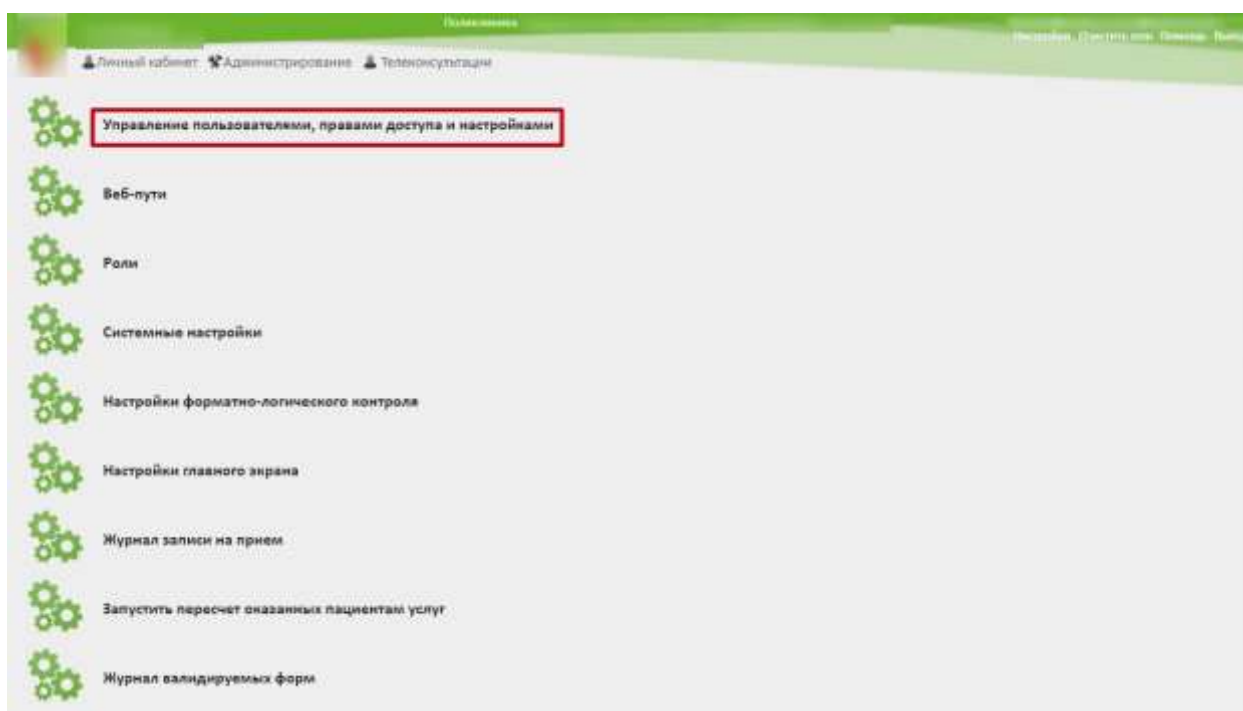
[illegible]

Настройки Очистить кэш Помощь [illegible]

Личный кабинет Администрирование Телеконсультации

Управление пользователями, правами доступа и настройками

Веб-пути

Роли

Системные настройки

Настройки форматно-логического контроля

Настройки главного экрана

Журнал записи на прием

Запустить пересчет оказанных пациентам услуг

Журнал валидируемых форм